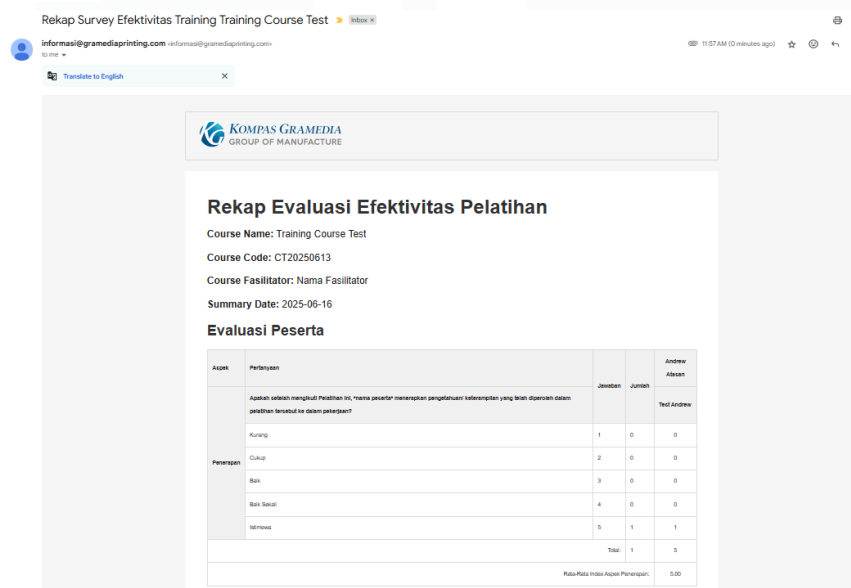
Rekap Survey Efektivitas Training Training Course Test Inbox ×

informasi@gramediaprinting.com <informasi@gramediaprinting.com>
to me

11:57 AM (0 minutes ago)

Translate to English ×

KOMPAS GRAMEDIA
GROUP OF MANUFACTURE

Rekap Evaluasi Efektivitas Pelatihan

Course Name: Training Course Test

Course Code: CT20250613

Course Fasilitator: Nama Fasilitator

Summary Date: 2025-06-16

Evaluasi Peserta

| Aspek | Pertanyaan | Jawaban | Jumlah | Andrew Atasan |
|---|---|---|---|---|
| | Apakah setelah mengikuti Pelatihan ini, *nama peserta* menerapkan pengetahuan/ keterampilan yang telah diperoleh dalam pelatihan tersebut ke dalam pekerjaan? | | | Test Andrew |
| Penerapan | Kurang | 1 | 0 | 0 |
| | Cukup | 2 | 0 | 0 |
| | Baik | 3 | 0 | 0 |
| | Baik Sekali | 4 | 0 | 0 |
| | Istimewa | 5 | 1 | 1 |
| | Total: | | 1 | 5 |
| | Rata-Rata Index Aspek Penerapan: | | | 5.00 |